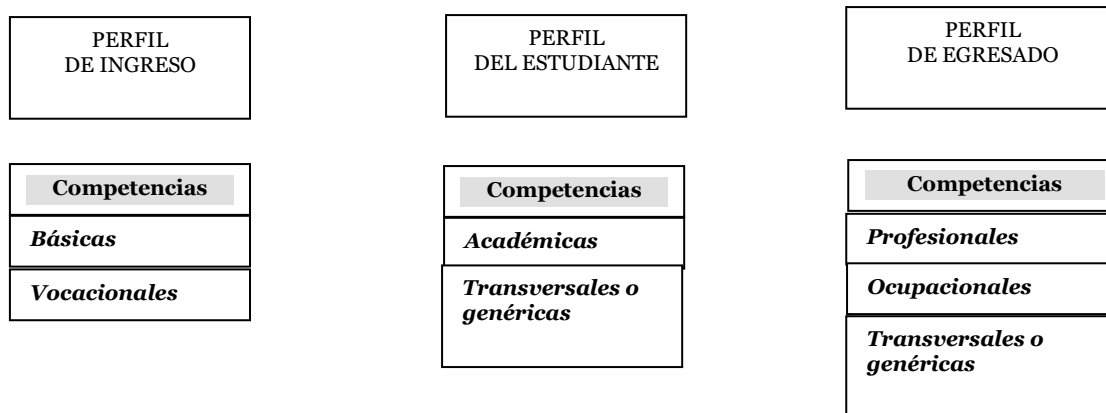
PERFIL DE INGRESO

Competencias

Básicas

Vocacionales

PERFIL DEL ESTUDIANTE

Competencias

Académicas

Transversales o genéricas

PERFIL DE EGRESADO

Competencias

Profesionales

Ocupacionales

Transversales o genéricas